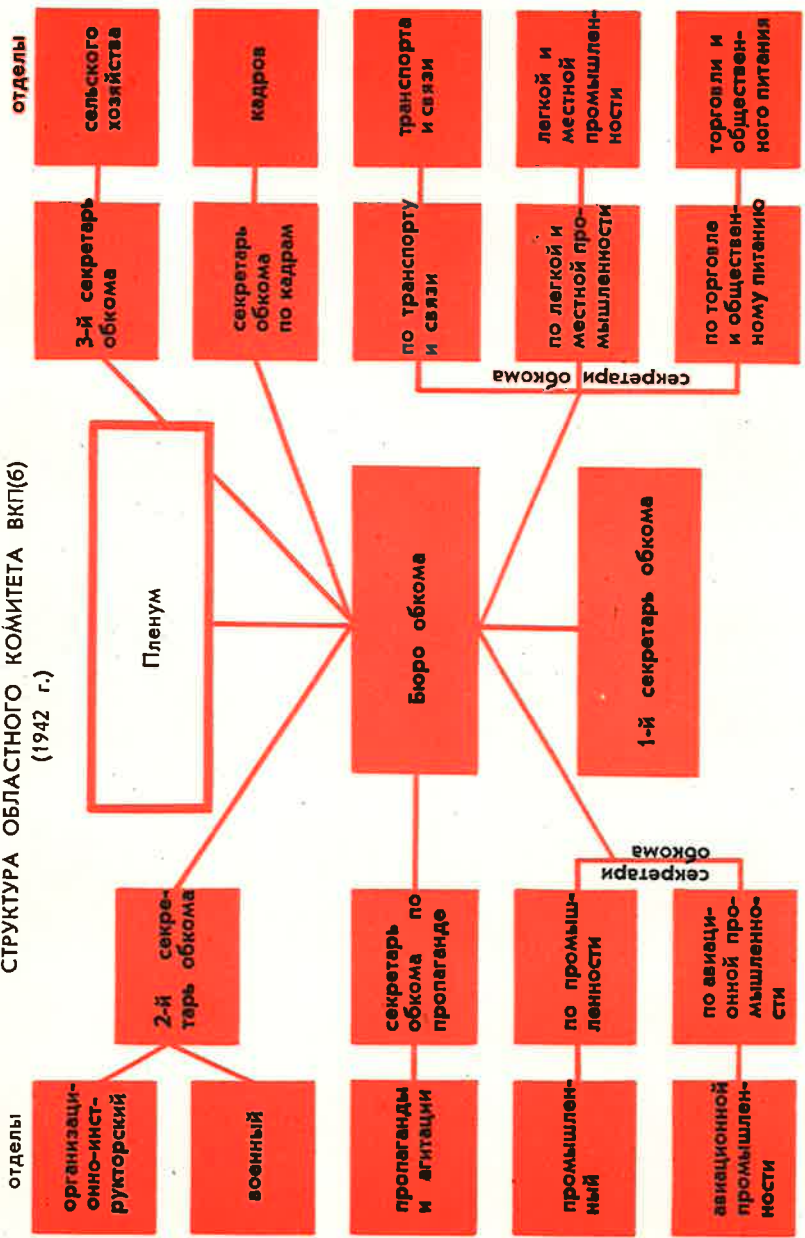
СТРУКТУРА ОБЛАСТНОГО КОМИТЕТА ВКП(б)
(1942 г.)

Пленум

Бюро обкома

1-й секретарь обкома

отделы

организационно-инструкторский

военный

2-й секретарь обкома

пропаганды и агитации

секретарь обкома по пропаганде

промышленный

по промышленности

авиационной промышленности

по авиационной промышленности

секретари обкома

отделы

сельского хозяйства

3-й секретарь обкома

кадров

секретарь обкома по кадрам

транспорта и связи

по транспорту и связи

легкой и местной промышленности

по легкой и местной промышленности

торговли и общественного питания

по торговле и общественному питанию

секретари обкома